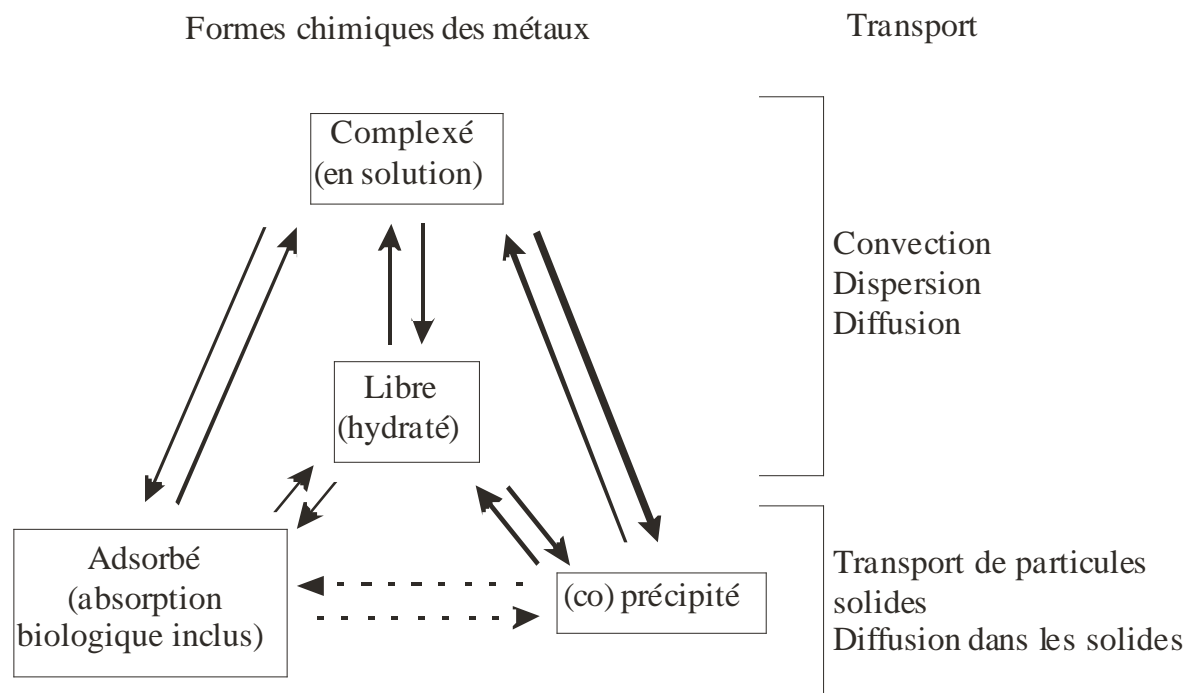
Formes chimiques des métaux

Transport

Complexé (en solution)

Libre (hydraté)

Adsorbé (absorption biologique inclus)

(co) précipité

Convection
Dispersion
Diffusion

Transport de particules solides
Diffusion dans les solides